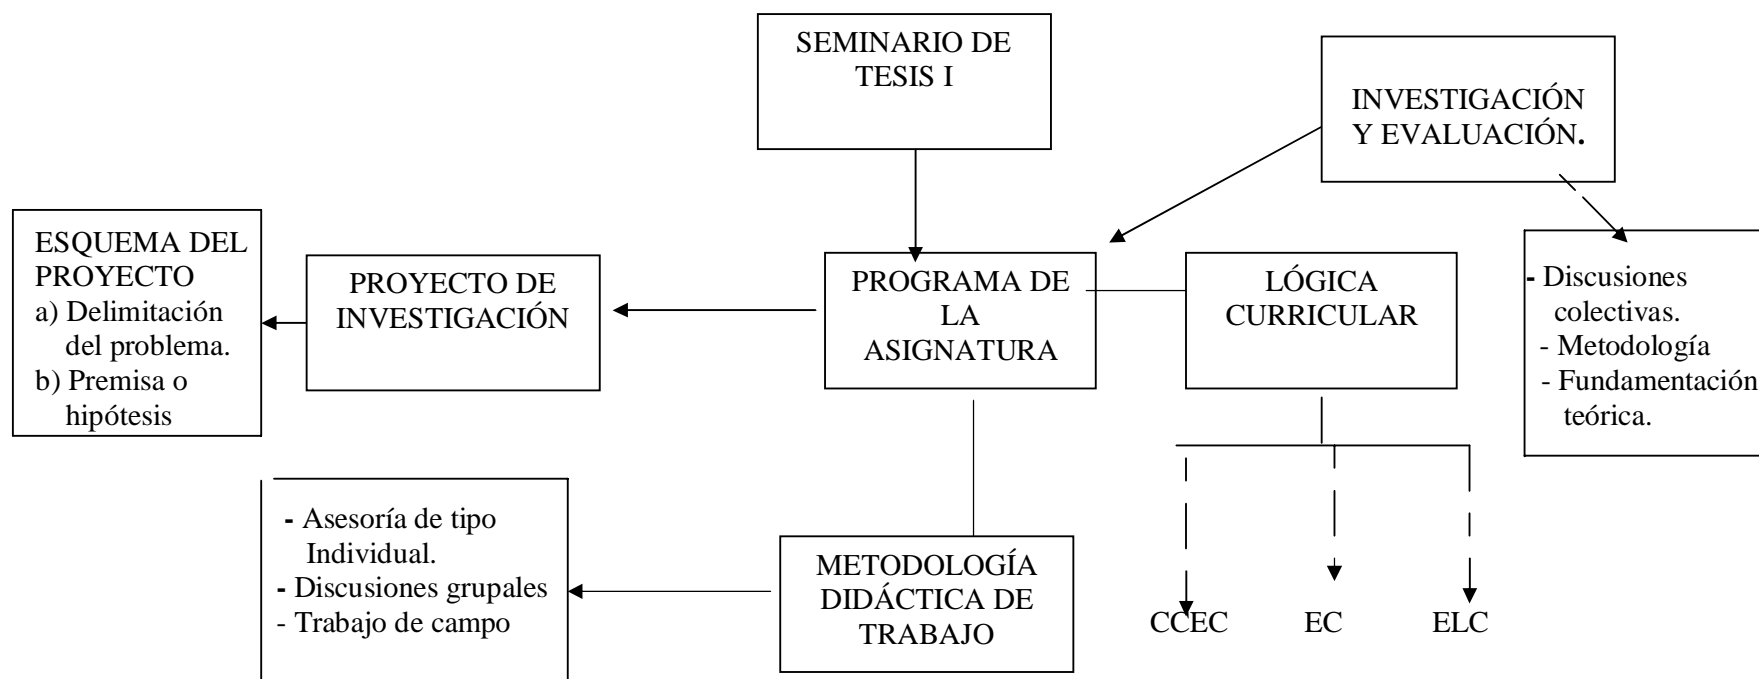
SEMINARIO DE TESIS I

INVESTIGACIÓN Y EVALUACIÓN.

ESQUEMA DEL PROYECTO
a) Delimitación del problema.
b) Premisa o hipótesis

PROYECTO DE INVESTIGACIÓN

PROGRAMA DE LA ASIGNATURA

LÓGICA CURRICULAR

- Discusiones colectivas.
- Metodología
- Fundamentación teórica.

- Asesoría de tipo Individual.
- Discusiones grupales
- Trabajo de campo

METODOLOGÍA DIDÁCTICA DE TRABAJO

CCEC EC ELC